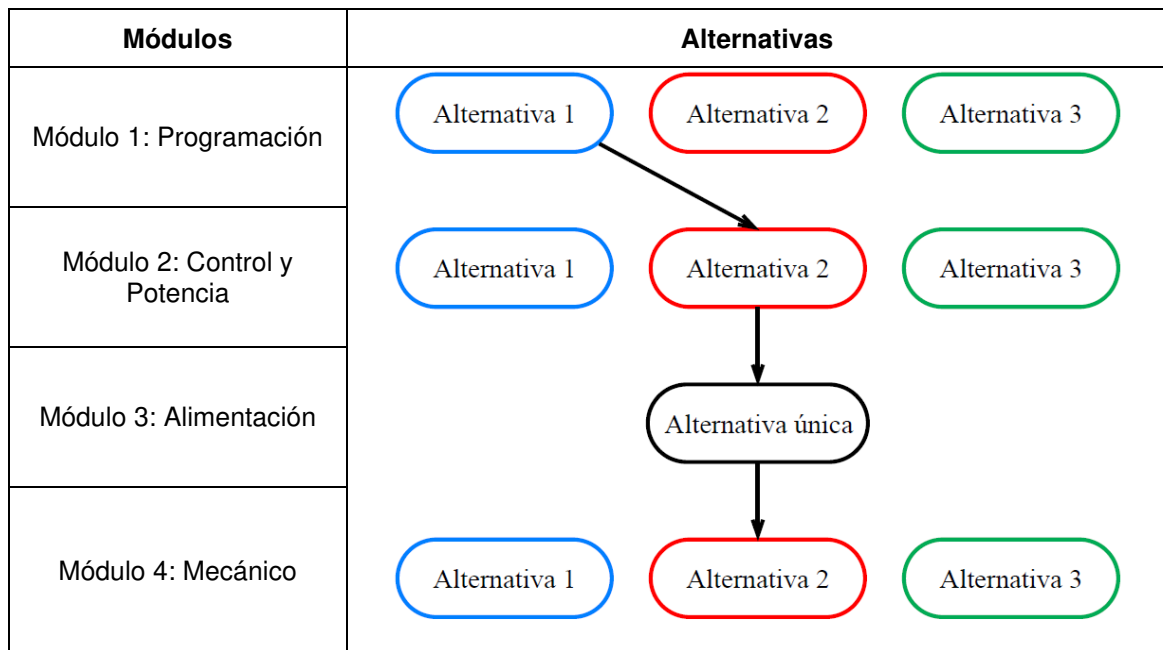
| Módulos | Alternativas |
|---|---|
| Módulo 1: Programación | Alternativa 1 Alternativa 2 Alternativa 3 |
| Módulo 2: Control y Potencia | Alternativa 1 Alternativa 2 Alternativa 3 |
| Módulo 3: Alimentación | Alternativa única |
| Módulo 4: Mecánico | Alternativa 1 Alternativa 2 Alternativa 3 |